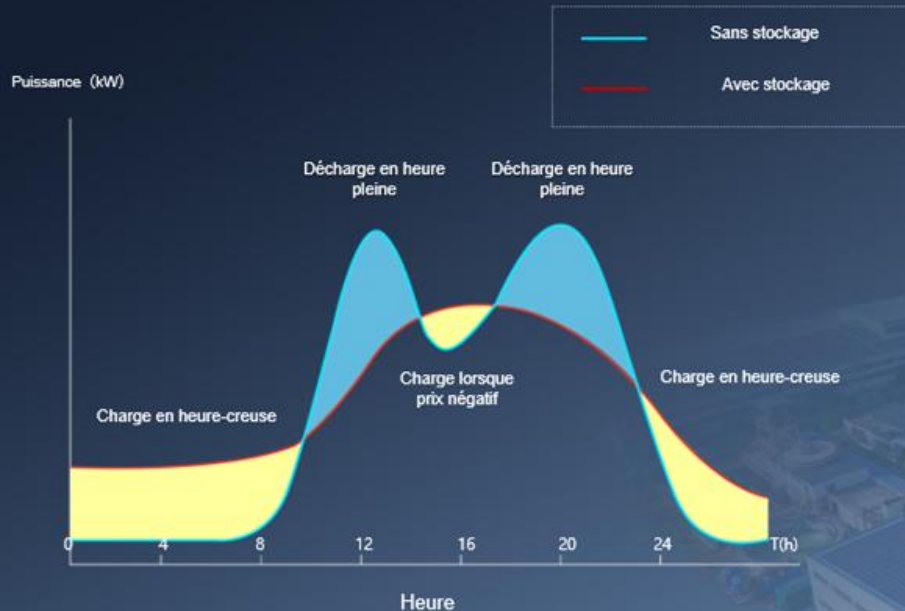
Sans stockage

Avec stockage

Puissance (kW)

Décharge en heure pleine

Décharge en heure pleine

Charge lorsque prix négatif

Charge en heure-creuse

Charge en heure-creuse

0 4 8 12 16 20 24 T(h)

Heure